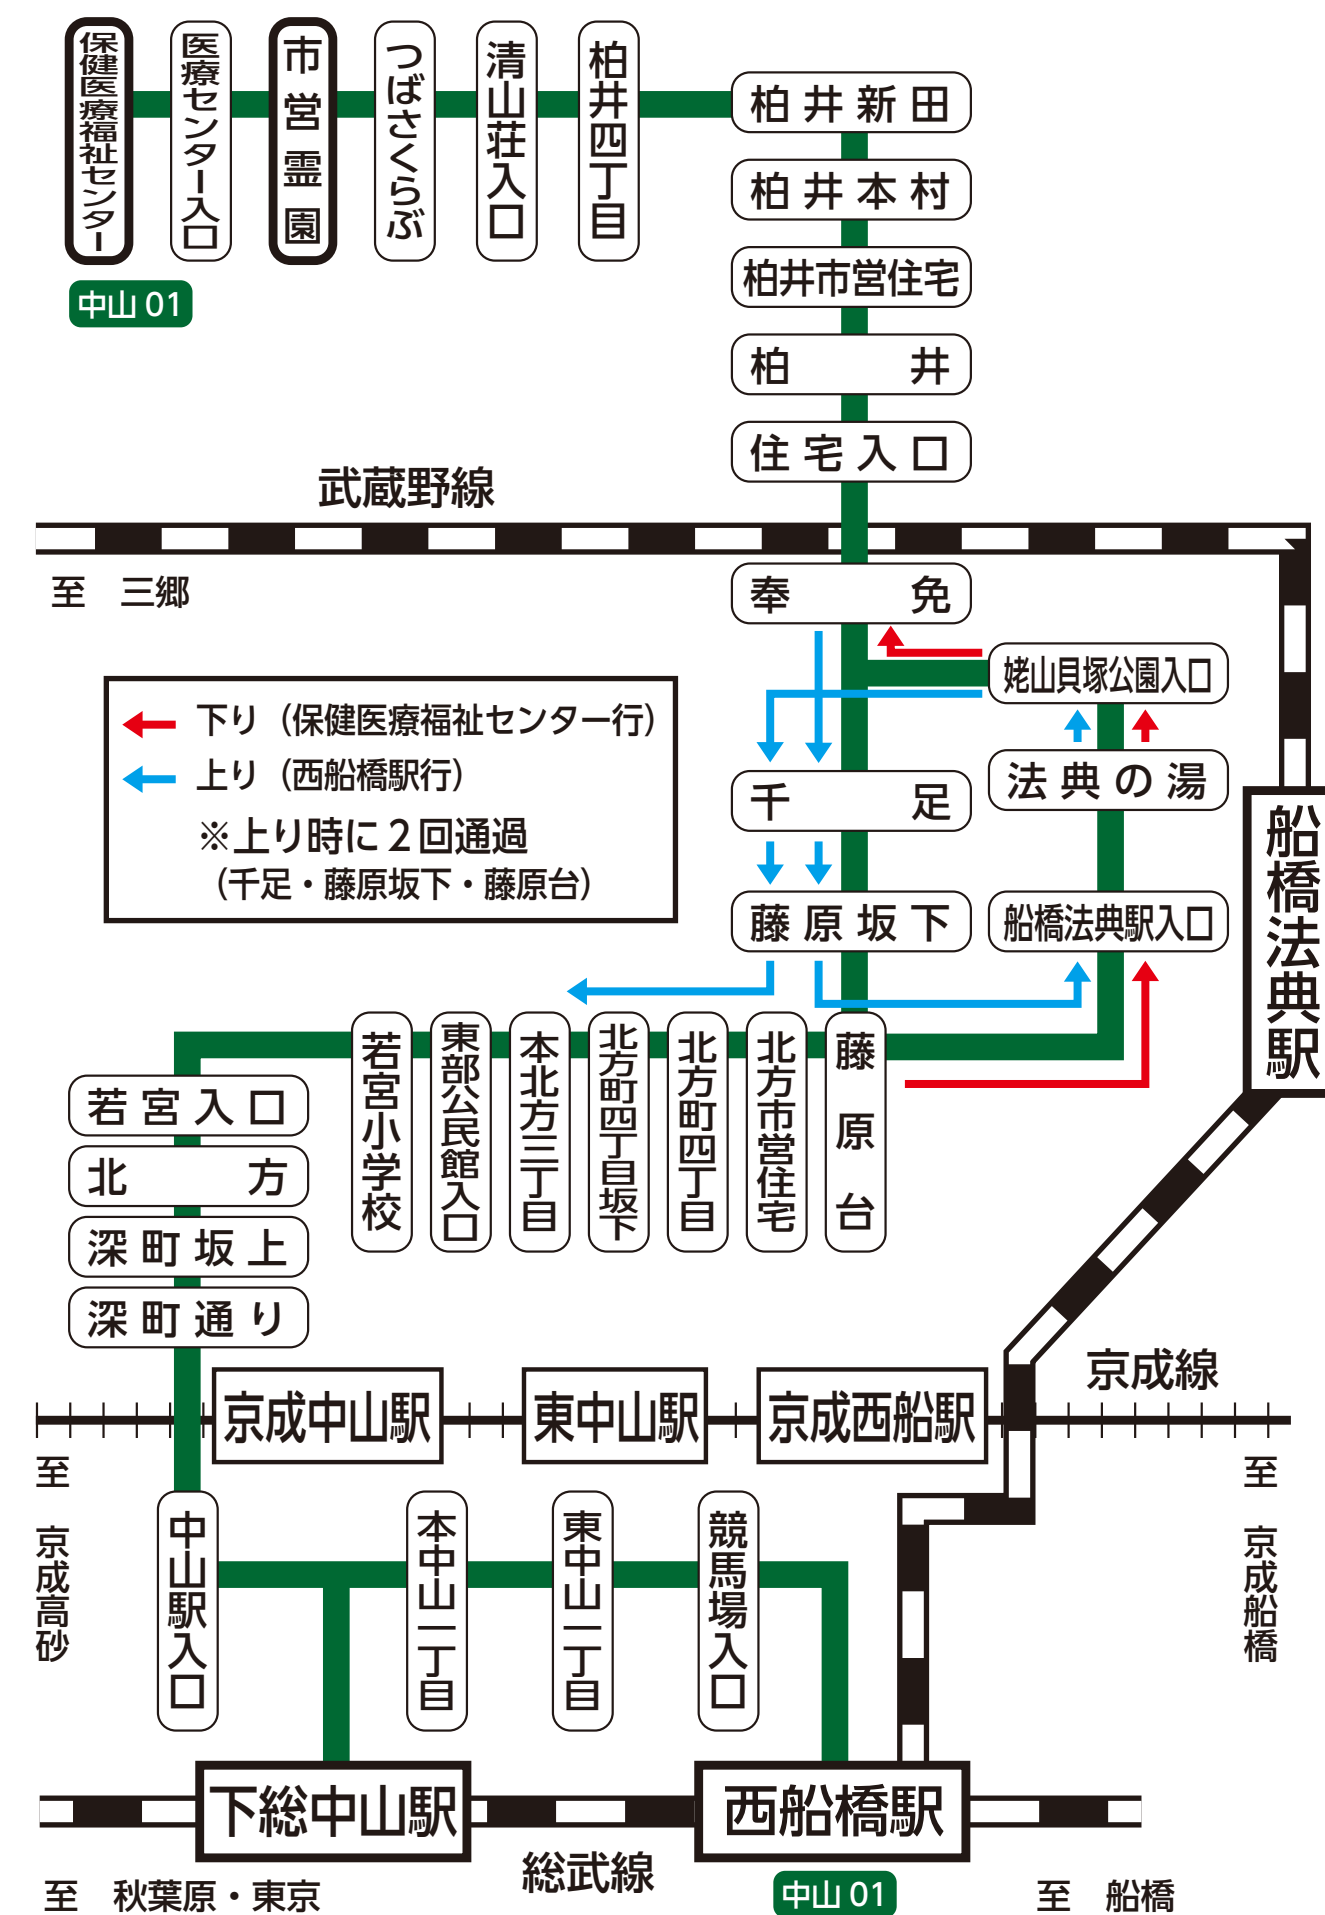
保健医療福祉センター
医療センター入口
市営霊園
つばさくらぶ
清山荘入口
柏井四丁目
中山01
柏井新田
柏井本村
柏井市営住宅
柏　井
住宅入口
武蔵野線
至　三郷
奉　免
姥山貝塚公園入口
法典の湯
船橋法典駅入口
船橋法典駅
千　足
藤原坂下
下り（保健医療福祉センター行）
上り（西船橋駅行）
※上り時に２回通過
（千足・藤原坂下・藤原台）
若宮入口
北　方
深町坂上
深町通り
若宮小学校
東部公民館入口
本北方三丁目
北方町四丁目坂下
北方町四丁目
北方市営住宅
藤原台
京成線
京成中山駅
東中山駅
京成西船駅
至　京成高砂
至　京成船橋
中山駅入口
本中山一丁目
東中山一丁目
競馬場入口
下総中山駅
西船橋駅
総武線
中山01
至　秋葉原・東京
至　船橋